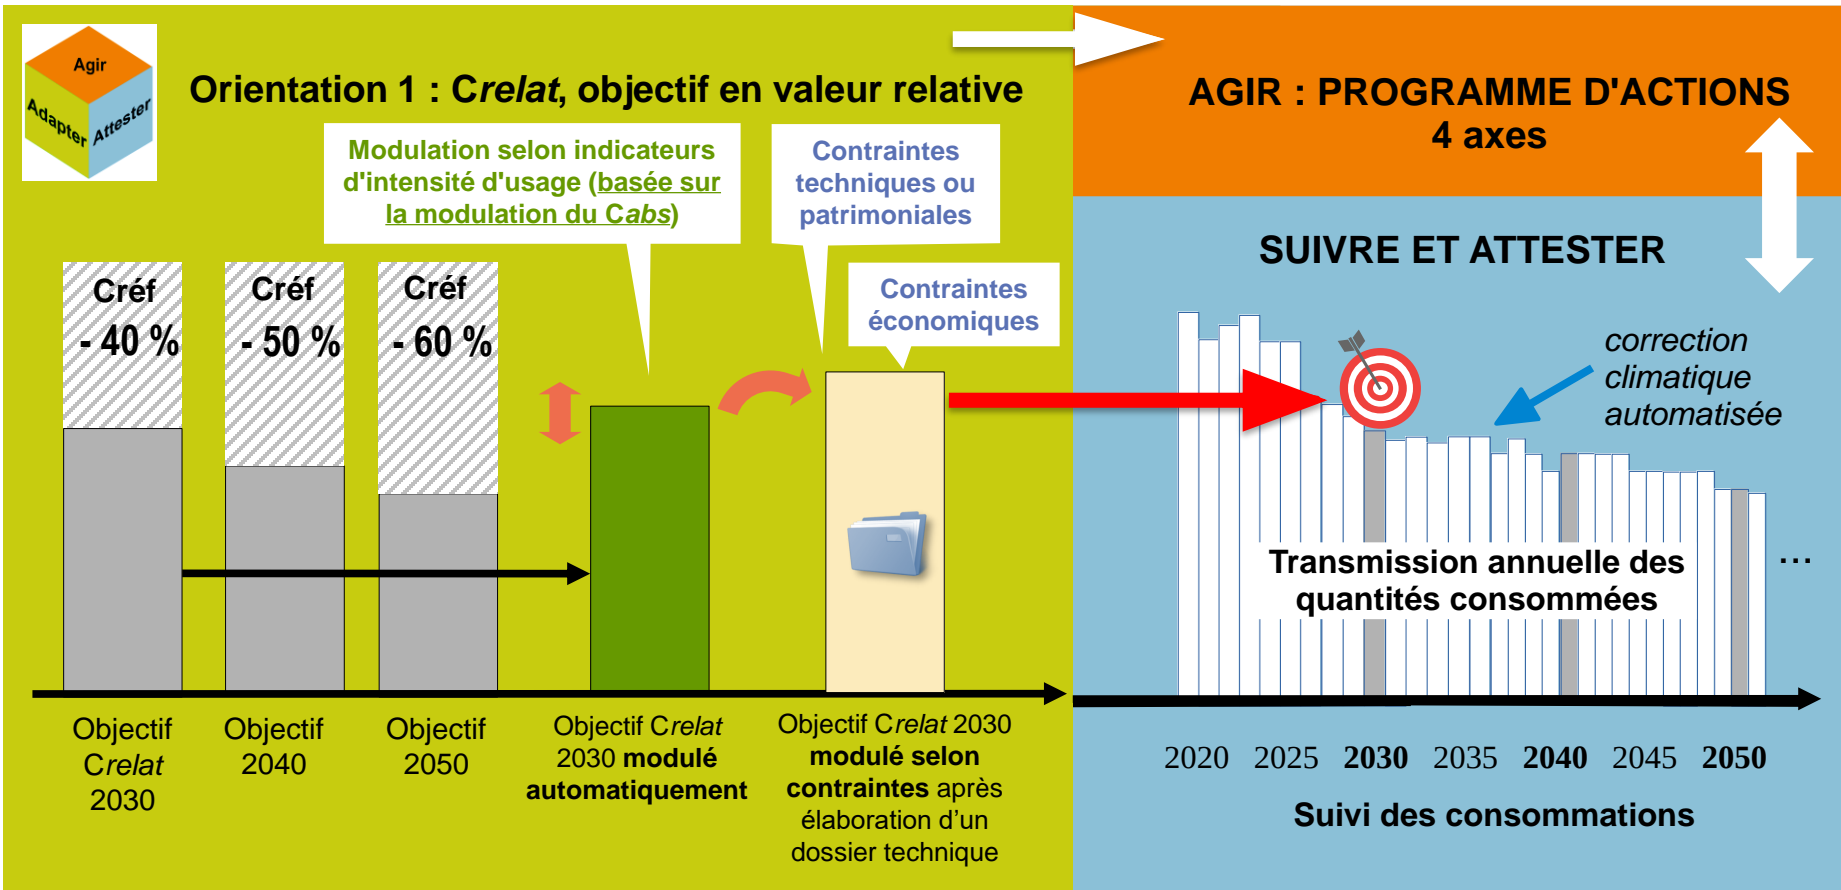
Agir
Adapter
Attester

Orientation 1 : Crelat, objectif en valeur relative

Modulation selon indicateurs d'intensité d'usage (basée sur la modulation du Cabs)

Contraintes techniques ou patrimoniales

Contraintes économiques

Créf - 40 %

Créf - 50 %

Créf - 60 %

Objectif Crelat 2030

Objectif 2040

Objectif 2050

Objectif Crelat 2030 modulé automatiquement

Objectif Crelat 2030 modulé selon contraintes après élaboration d'un dossier technique

AGIR : PROGRAMME D'ACTIONS 4 axes

SUIVRE ET ATTESTER

correction climatique automatisée

Transmission annuelle des quantités consommées

…

2020 2025 2030 2035 2040 2045 2050

Suivi des consommations